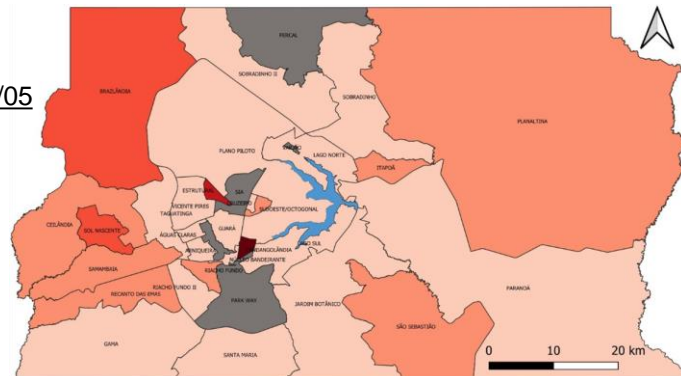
/05

FERCAL
SOBRADINHO II
SOBRADINHO
BRAZLÂNDIA
PLANALTINA
PLANO PILOTO
VARJÃO
LAGO NORTE
ITAPOÃ
ESTRUTURAL
SIA
CRUZEIRO
VICENTE PIRES
TAGUATINGA
SUDOESTE/OCTOGONAL
ÁGUAS CLARAS
GUARÁ
CEILÂNDIA
SOL NASCENTE
ARNIQUEIRA
CANDANGOLÂNDIA
NÚCLEO BANDEIRANTE
LAGO SUL
SAMAMBAIA
RIACHO FUNDO
RIACHO FUNDO II
RECANTO DAS EMAS
PARK WAY
JARDIM BOTÂNICO
PARANOÁ
SÃO SEBASTIÃO
GAMA
SANTA MARIA
0
10
20 km